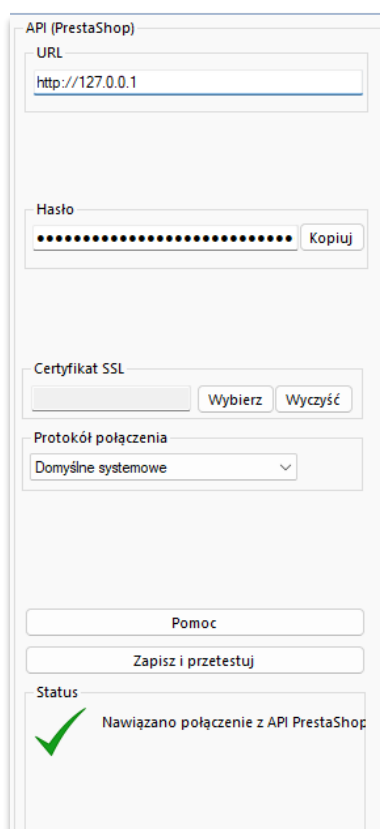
API (PrestaShop)

URL

http://127.0.0.1

Hasło

••••••••••••••••••••••••••••• Kopiuj

Certyfikat SSL

Wybierz Wyczyść

Protokół połączenia

Domyślne systemowe

Pomoc

Zapisz i przetestuj

Status

Nawiązano połączenie z API PrestaShop